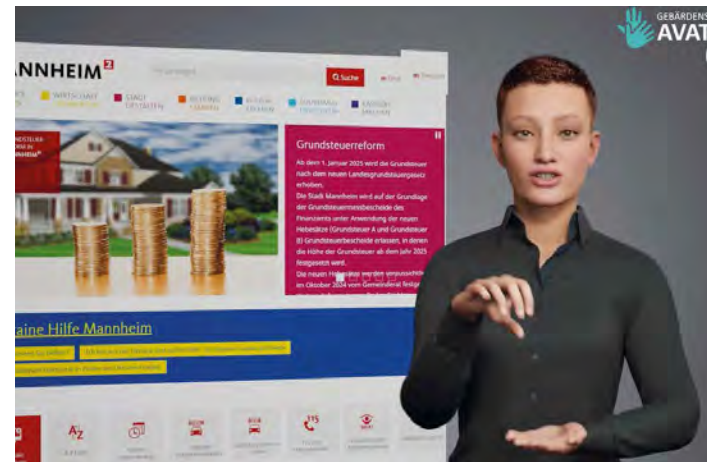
GEBÄRDENS
AVAT

NNHEIM²

Suche

WIRTSCHAFT
STADT
ERLEBEN

Grundsteuerreform

Ab dem 1. Januar 2025 wird die Grundsteuer nach dem neuen Landesgrundsteuergesetz erhoben.

Die Stadt Mannheim wird auf der Grundlage der Grundsteuermessbescheide des Finanzamts unter Anwendung der neuen Hebesätze (Grundsteuer A und Grundsteuer B) Grundsteuerbescheide erlassen, in denen die Höhe der Grundsteuer ab dem Jahr 2025 festgesetzt wird.

Die neuen Hebesätze werden voraussichtlich im Oktober 2024 vom Gemeinderat festgelegt.

aine Hilfe Mannheim

A-Z

115